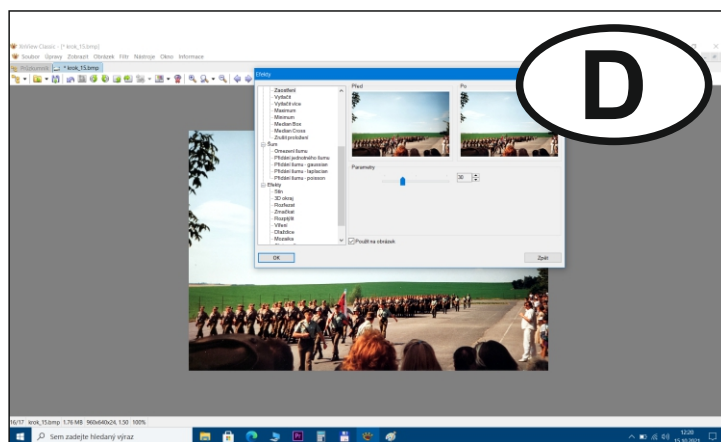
D

IrfanView Classic - [* krok_15.bmp]
Soubor Úpravy Zobrazit Obrázek Filtr Nástroje Okno Informace
Průzkumník * krok_15.bmp

Efekty
Zaostření
Vyhladit
Vyhladit více
Maximum
Minimum
Median Box
Median Cross
Zvýšit prokáslení
Šum
Omezení šumu
Přidání jednotného šumu
Přidání šumu - gaussian
Přidání šumu - laplacian
Přidání šumu - poisson
Efekty
Stín
3D okraj
Rozfoukat
Zmačkat
Rozptýlit
Vlnění
Olejomalba
Mozaika

Před
Po
Parametry
30
Použít na obrázek
OK
Zpět

16/17 krok_15.bmp 1.76 MB 960x640x24, 1:30 100%
Sem zadejte hledaný výraz
12:20
15.10.2021